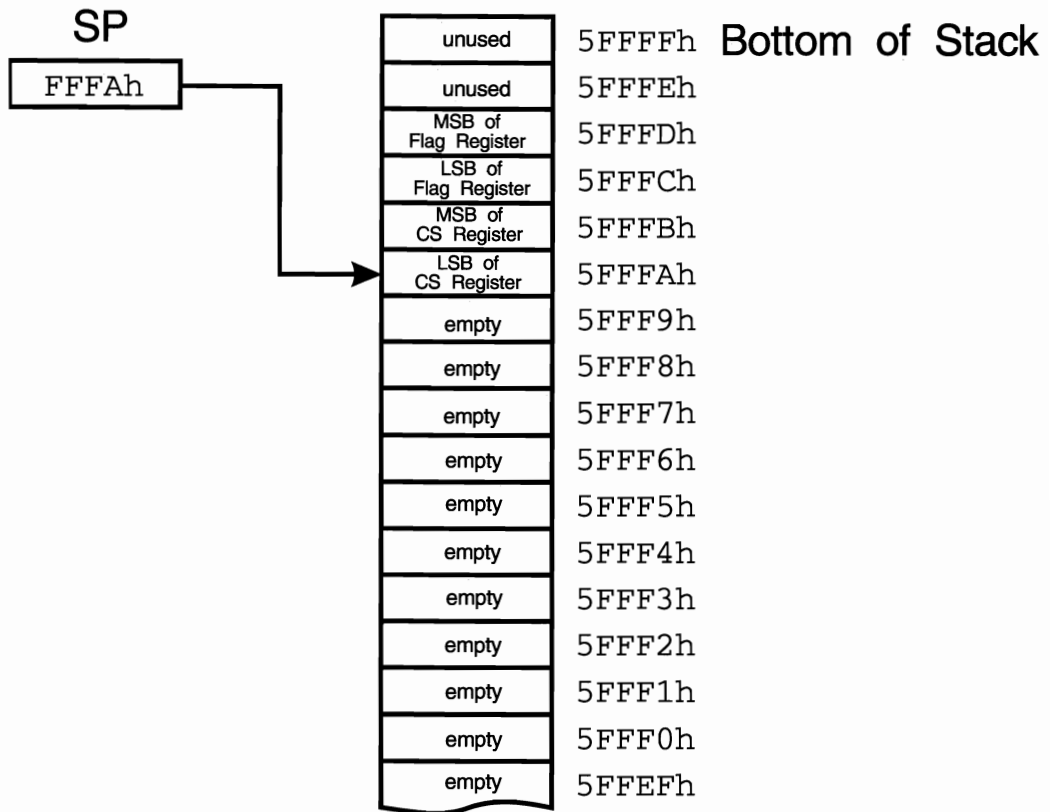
SP

FFFAh

| | |
|---|---|
| unused | 5FFFFh Bottom of Stack |
| unused | 5FFFEh |
| MSB of Flag Register | 5FFFDh |
| LSB of Flag Register | 5FFFCh |
| MSB of CS Register | 5FFFBh |
| LSB of CS Register | 5FFFAh |
| empty | 5FFF9h |
| empty | 5FFF8h |
| empty | 5FFF7h |
| empty | 5FFF6h |
| empty | 5FFF5h |
| empty | 5FFF4h |
| empty | 5FFF3h |
| empty | 5FFF2h |
| empty | 5FFF1h |
| empty | 5FFF0h |
| empty | 5FFEFh |